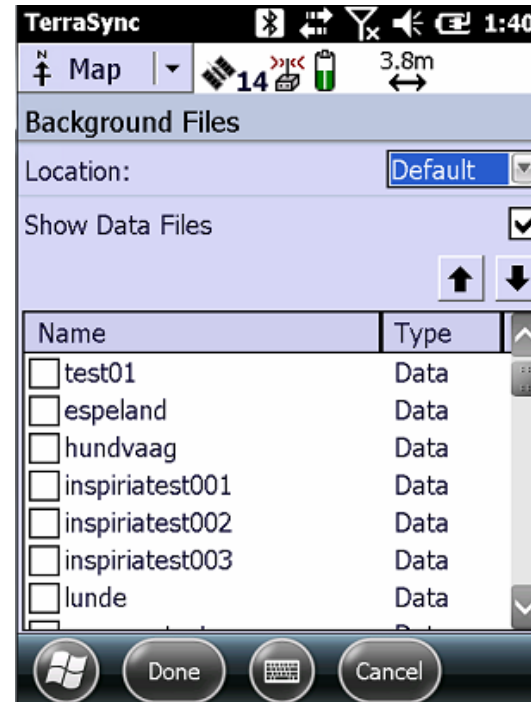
TerraSync 1:40

N Map 14 3.8m

Background Files

Location: Default

Show Data Files

| Name | Type |
|---|---|
| test01 | Data |
| espeland | Data |
| hundvaag | Data |
| inspiriatest001 | Data |
| inspiriatest002 | Data |
| inspiriatest003 | Data |
| lunde | Data |
| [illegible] | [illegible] |

Done Cancel